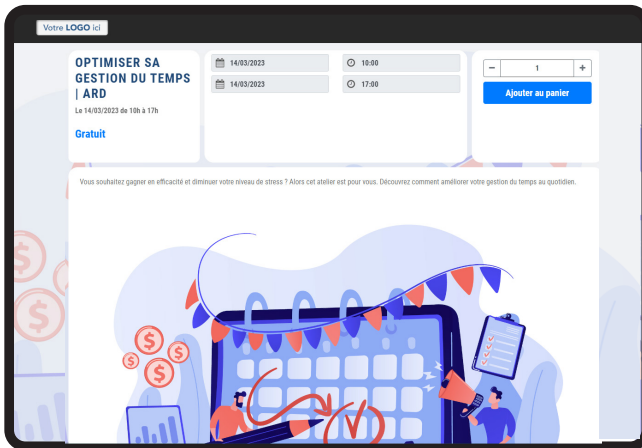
Votre LOGO ici

OPTIMISER SA GESTION DU TEMPS | ARD

Le 14/03/2023 de 10h à 17h

Gratuit

14/03/2023
10:00
14/03/2023
17:00

−
1
+

Ajouter au panier

Vous souhaitez gagner en efficacité et diminuer votre niveau de stress ? Alors cet atelier est pour vous. Découvrez comment améliorer votre gestion du temps au quotidien.